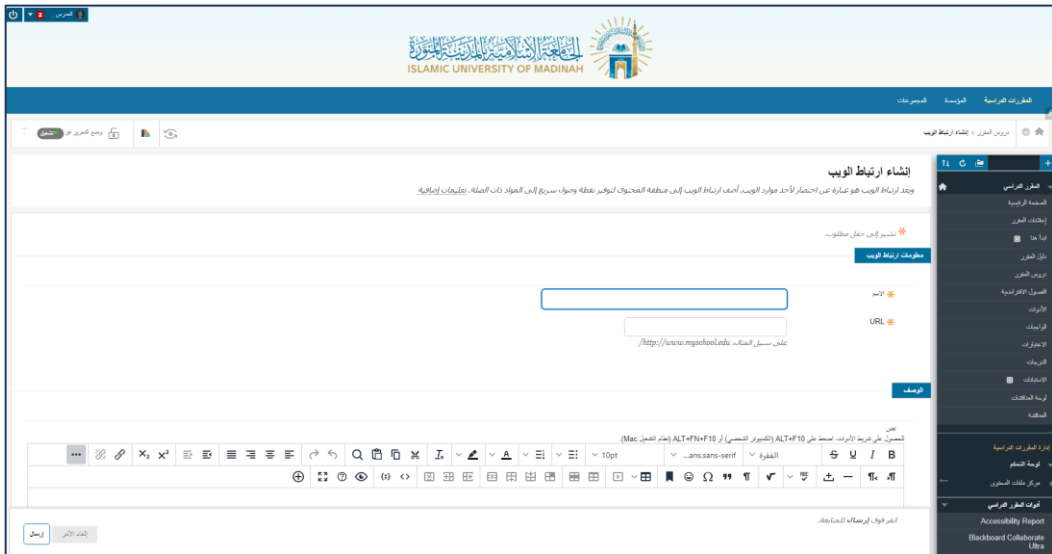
المدرس

الجامعة الإسلامية بالمدينة المنورة
ISLAMIC UNIVERSITY OF MADINAH

المقررات الدراسية المؤسسة المجموعات

دروس المقرر إنشاء ارتباط الويب

وضع التحرير هو تشغيل

إنشاء ارتباط الويب
ويعد ارتباط الويب هو عبارة عن اختصار لأحد موارد الويب. أضف ارتباط الويب إلى منطقة المحتوى لتوفير نقطة وصول سريع إلى المواد ذات الصلة. تعليمات إضافية

تشير إلى حقل مطلوب.

معلومات ارتباط الويب

الاسم

URL
على سبيل المثال، http://www.myschool.edu/

الوصف

نص
للحصول على شريط الأدوات، اضغط على ALT+F10 (الكمبيوتر الشخصي) أو ALT+FN+F10 (نظام التشغيل Mac).

B I U S الفقرة ans,sans-serif... 10pt

انقر فوق إرسال للمتابعة.

إلغاء الأمر إرسال

المقرر الدراسي
الصفحة الرئيسية
إعلانات المقرر
ابدأ هنا
دليل المقرر
دروس المقرر
الفصول الافتراضية
الأدوات
الواجبات
الاختبارات
المدونات
الاستبانات
لوحة المناقشات
المناقشة

إدارة المقررات الدراسية
لوحة التحكم
مركز ملفات المحتوى
أدوات المقرر الدراسي
Accessibility Report
Blackboard Collaborate Ultra